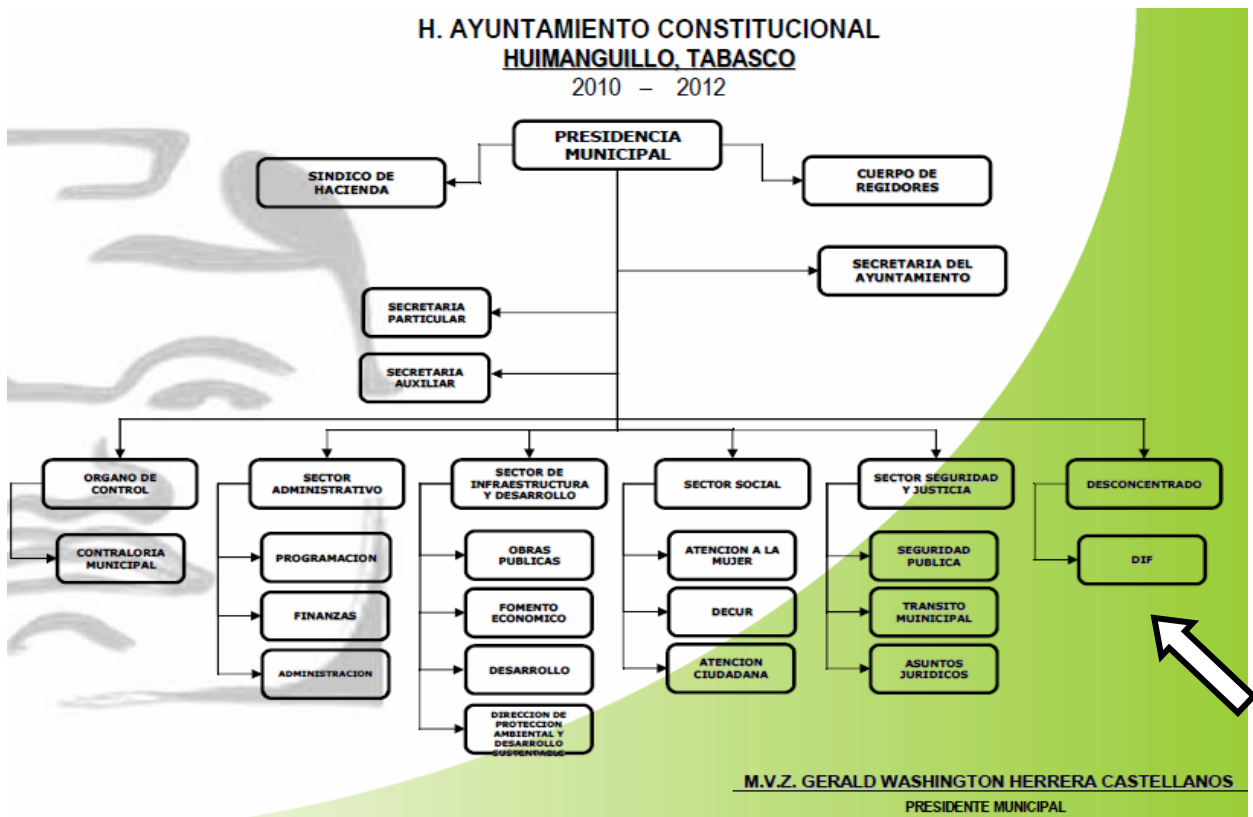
H. AYUNTAMIENTO CONSTITUCIONAL
HUIMANGUILLO, TABASCO
2010 – 2012

PRESIDENCIA MUNICIPAL

SINDICO DE HACIENDA

CUERPO DE REGIDORES

SECRETARIA DEL AYUNTAMIENTO

SECRETARIA PARTICULAR

SECRETARIA AUXILIAR

ORGANO DE CONTROL

CONTRALORIA MUNICIPAL

SECTOR ADMINISTRATIVO

PROGRAMACION

FINANZAS

ADMINISTRACION

SECTOR DE INFRAESTRUCTURA Y DESARROLLO

OBRAS PUBLICAS

FOMENTO ECONOMICO

DESARROLLO

DIRECCION DE PROTECCION AMBIENTAL Y DESARROLLO SUSTENTABLE

SECTOR SOCIAL

ATENCION A LA MUJER

DECUR

ATENCION CIUDADANA

SECTOR SEGURIDAD Y JUSTICIA

SEGURIDAD PUBLICA

TRANSITO MUINICIPAL

ASUNTOS JURIDICOS

DESCONCENTRADO

DIF

M.V.Z. GERALD WASHINGTON HERRERA CASTELLANOS
PRESIDENTE MUNICIPAL